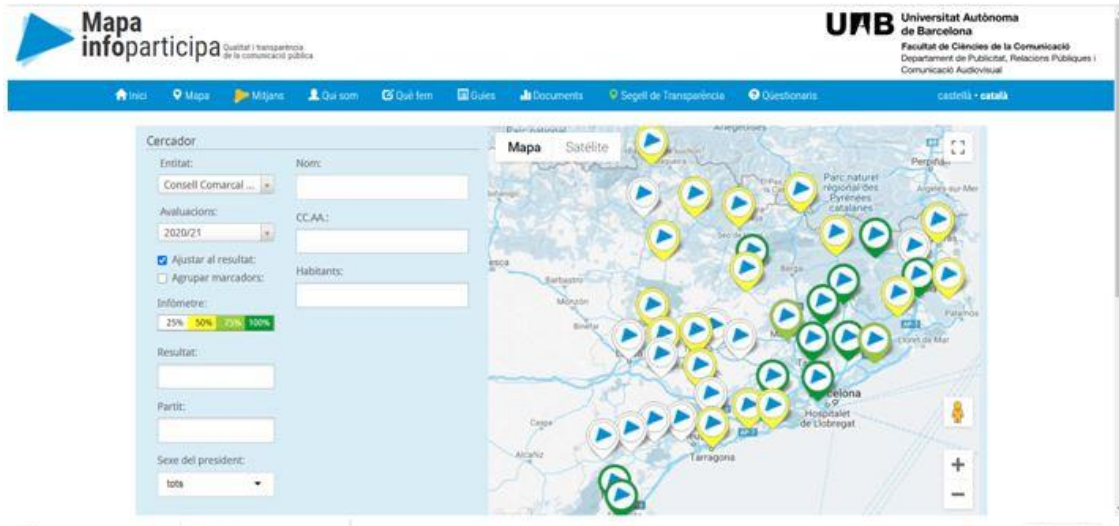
Mapa infoparticipa Qualitat i transparència de la comunicació pública

UAB Universitat Autònoma de Barcelona
Facultat de Ciències de la Comunicació
Departament de Publicitat, Relacions Públiques i Comunicació Audiovisual

Inici Mapa Mitjans Qui som Què fem Guies Documents Segell de Transparència Qüestionaris castellà · català

Cercador
Entitat:
Consell Comarcal ...
Avaluacions:
2020/21
Ajustar al resultat:
Agrupar marcadors:
Infòmetre:
25% 50% 75% 100%
Resultat:
Partit:
Sexe del president:
tots
Nom:
CC.AA.:
Habitants:

Mapa Satèlite
Parc natural regional des Pyrénées catalanes
Perpiñà
Argelès-sur-Mer
Huesca
Barbastro
Monzón
Binéfar
Berga
Palamós
Lloret de Mar
Barcelona
Hospitalet de Llobregat
Caspe
Alcañiz
Tarragona